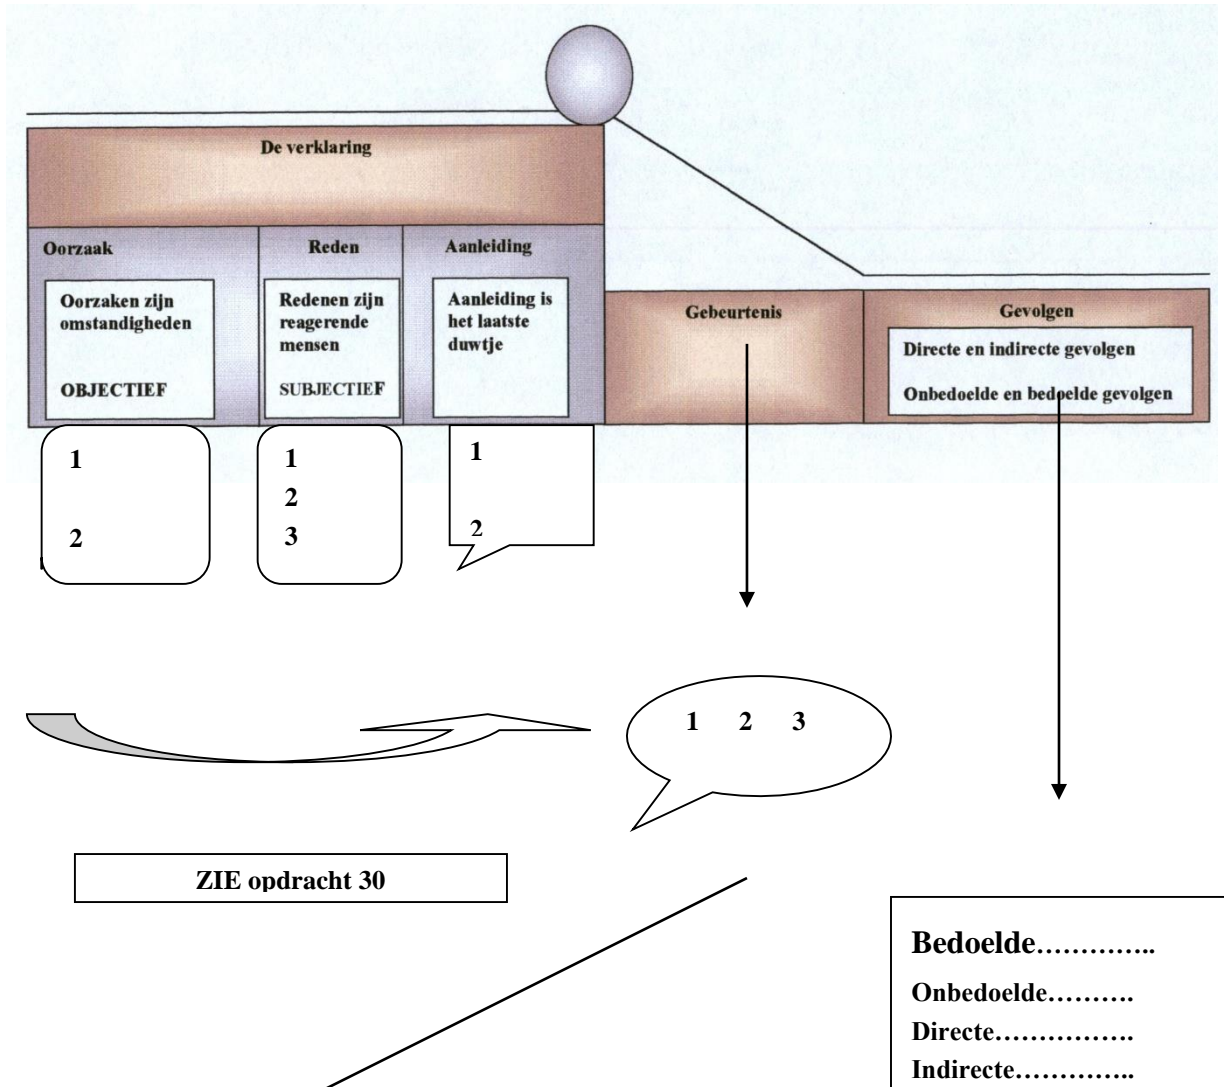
De verklaring

Oorzaak

Oorzaken zijn omstandigheden

OBJECTIEF

Reden

Redenen zijn reagerende mensen

SUBJECTIEF

Aanleiding

Aanleiding is het laatste duwtje

Gebeurtenis

Gevolgen

Directe en indirecte gevolgen

Onbedoelde en bedoelde gevolgen

1

2

1

2

3

1

2

1 2 3

ZIE opdracht 30

Bedoelde…………..

Onbedoelde……….

Directe…………….

Indirecte…………..